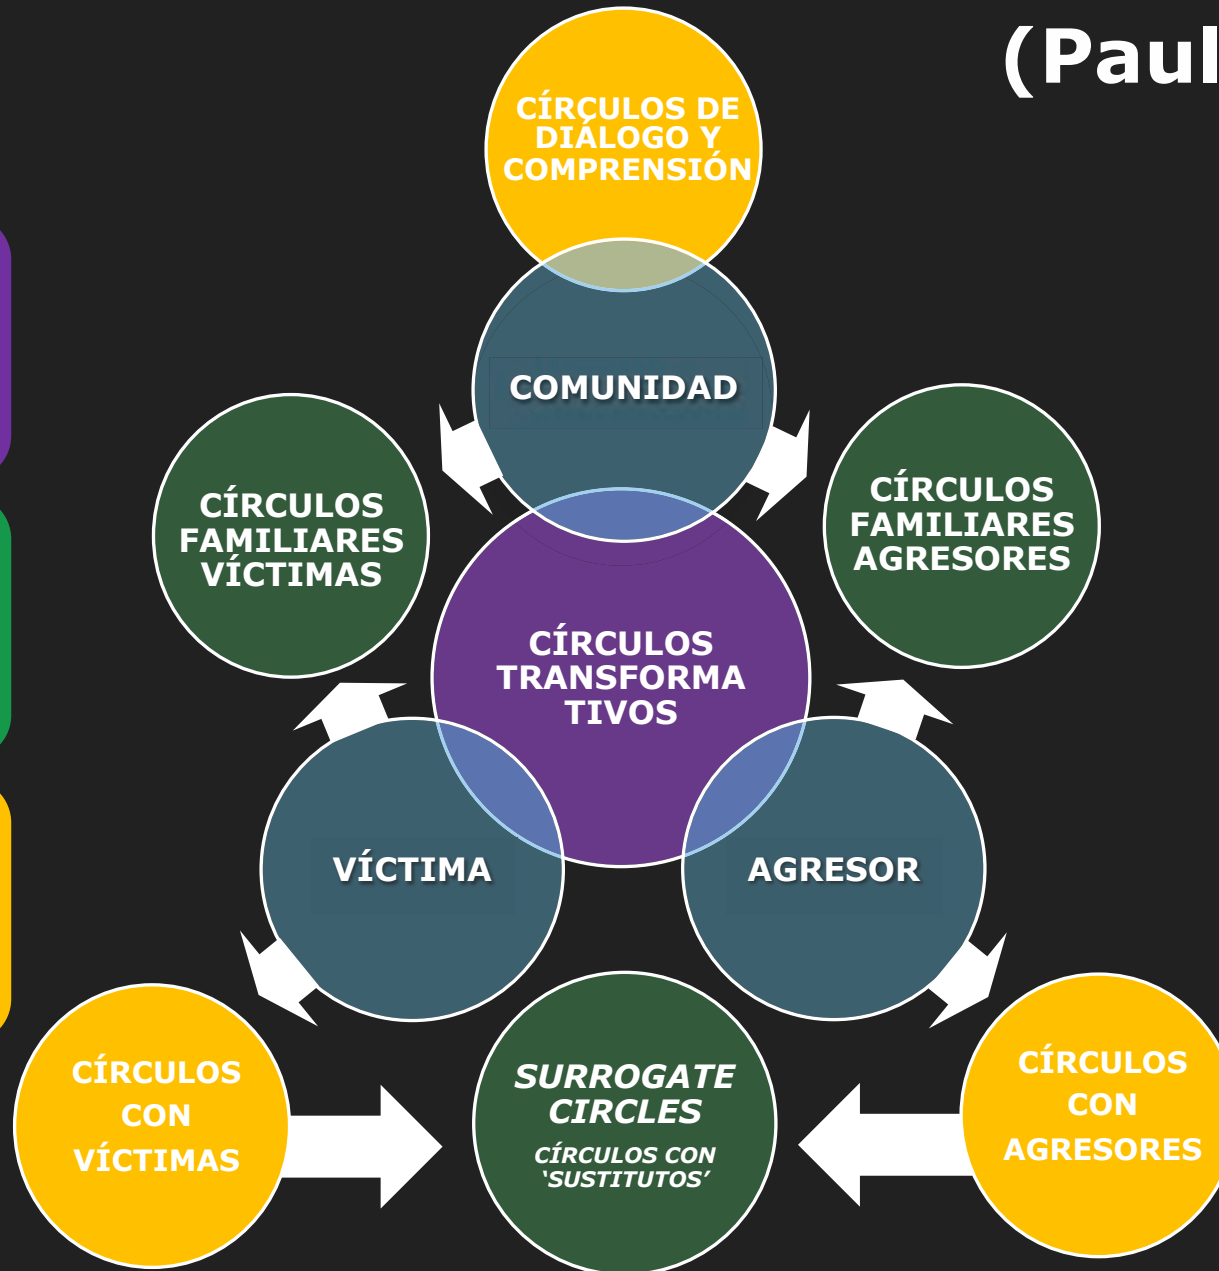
(Paul

CÍRCULOS DE DIÁLOGO Y COMPRENSIÓN

COMUNIDAD

CÍRCULOS FAMILIARES VÍCTIMAS

CÍRCULOS FAMILIARES AGRESORES

CÍRCULOS TRANSFORMA TIVOS

VÍCTIMA

AGRESOR

CÍRCULOS CON VÍCTIMAS

SURROGATE CIRCLES
CÍRCULOS CON 'SUSTITUTOS'

CÍRCULOS CON AGRESORES